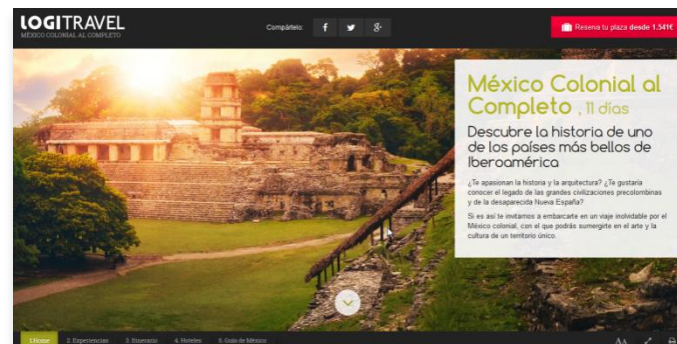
LOGITRAVEL
MÉXICO COLONIAL AL COMPLETO

Compártelo:

Reserva tu plaza desde 1.541€

México Colonial al Completo , 11 días

Descubre la historia de uno de los países más bellos de Iberoamérica

¿Te apasionan la historia y la arquitectura? ¿Te gustaría conocer el legado de las grandes civilizaciones precolombinas y de la desaparecida Nueva España?

Si es así te invitamos a embarcarte en un viaje inolvidable por el México colonial, con el que podrás sumergirte en el arte y la cultura de un territorio único.

1.Home 2. Experiencias 3. Itinerario 4. Hoteles 5. Guía de México

AA